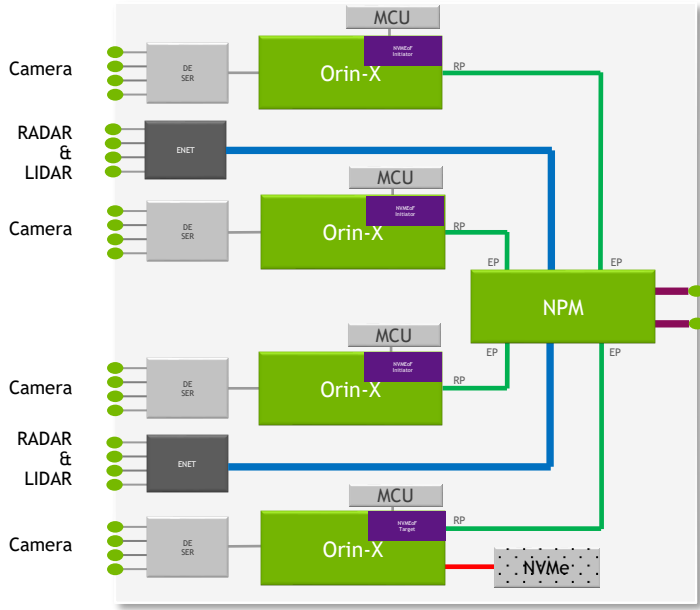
MCU
NVMEoF Initiator
Camera
DE SER
Orin-X
RP
RADAR & LIDAR
ENET
MCU
NVMEoF Initiator
Camera
DE SER
Orin-X
RP
EP
EP
NPM
EP
EP
MCU
NVMEoF Initiator
Camera
DE SER
Orin-X
RP
RADAR & LIDAR
ENET
MCU
NVMEoF Target
Camera
DE SER
Orin-X
RP
NVMe